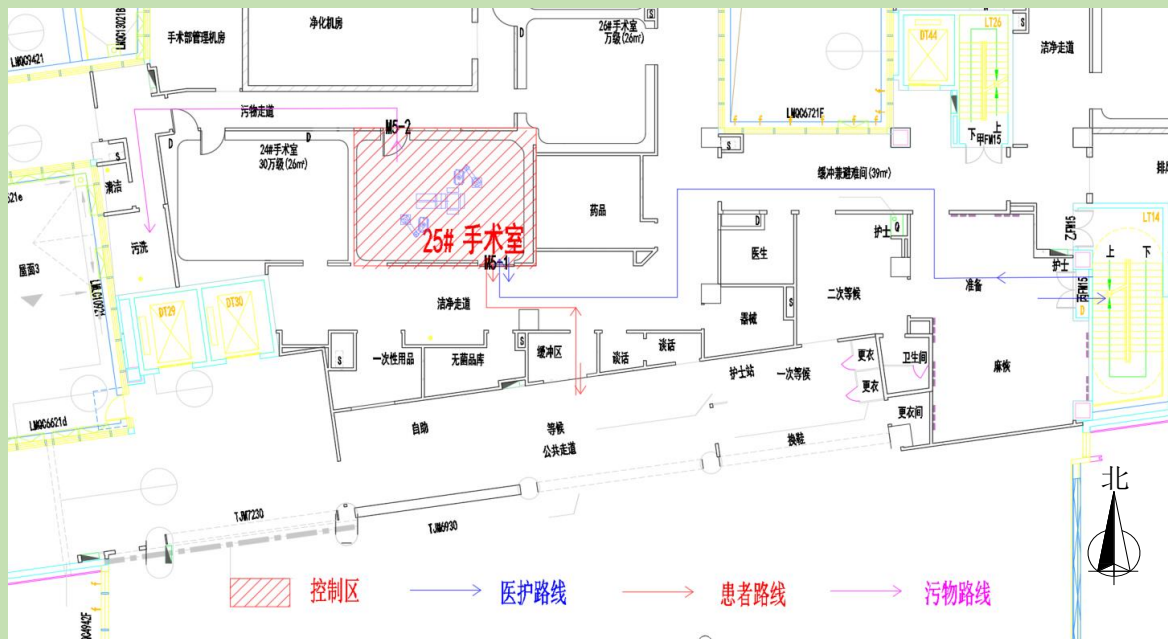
LMQC13021B
手术部管理机房
净化机房
26#手术室
万级(26m²)
LT26
DT44
洁净走道
LMQ69421
污物走道
M5-2
LMQ66721F
下甲FM15
上
24#手术室
30万级(26m²)
缓冲兼避难间(39m²)
排
洗洁
药品
LT14
521e
污洗
25# 手术室
M5-1
医生
护士
乙FM15
屋面3
上
下
DT29
DT30
洁净走道
二次等候
准备
护士
丙FM15
器械
一次性用品
无菌品库
缓冲区
谈话
谈话
更衣
卫生间
护士站
一次等候
麻醉
更衣
LMQ66621d
自助
等候
更衣间
公共走道
换鞋
北
TJM7230
TJM6930
控制区
医护路线
患者路线
污物路线
LMQ9425